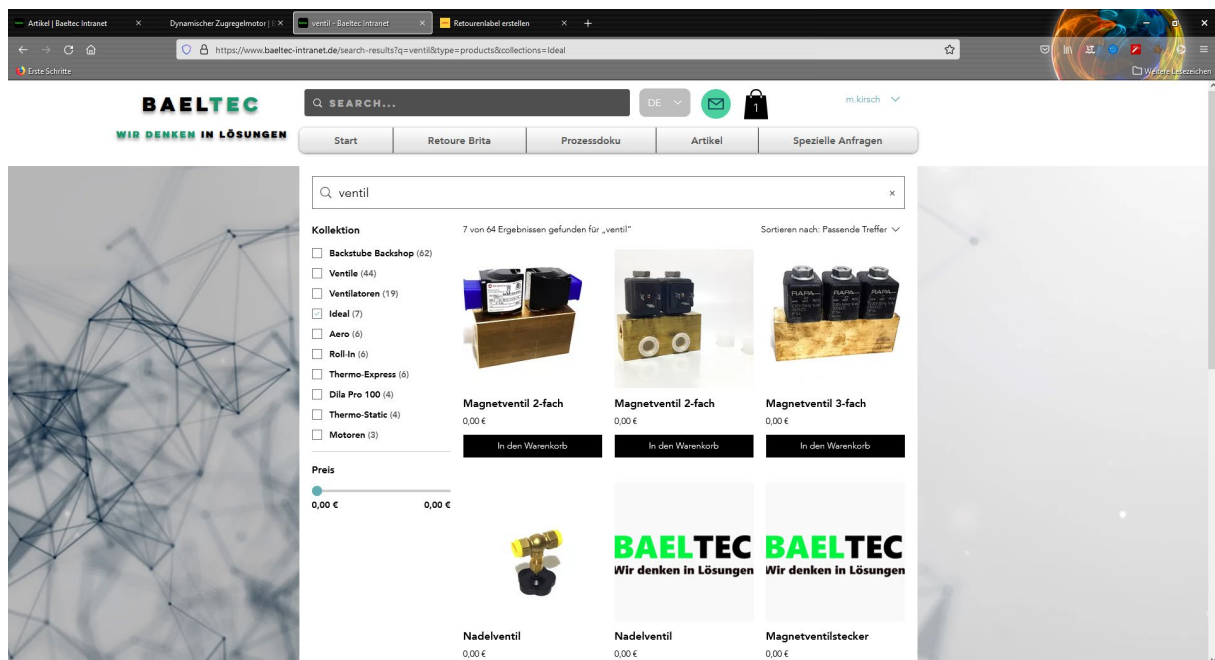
Artikel | Baeltec Intranet × Dynamischer Zugregelmotor | E × ventil - Baeltec Intranet × Retourenlabel erstellen × +

https://www.baeltec-intranet.de/search-results?q=ventil&type=products&collections=Ideal

Erste Schritte

Weitere Lesezeichen

BAELTEC
WIR DENKEN IN LÖSUNGEN

SEARCH...

DE

1

m.kirsch

Start | Retoure Brita | Prozessdoku | Artikel | Spezielle Anfragen

ventil ×

Kollektion

Backstube Backshop (62)
Ventile (44)
Ventilatoren (19)
Ideal (7)
Aero (6)
Roll-In (6)
Thermo-Express (6)
Dila Pro 100 (4)
Thermo-Static (4)
Motoren (3)

Preis

0,00 € 0,00 €

7 von 64 Ergebnissen gefunden für „ventil"

Sortieren nach: Passende Treffer

Magnetventil 2-fach
0,00 €
In den Warenkorb

Magnetventil 2-fach
0,00 €
In den Warenkorb

Magnetventil 3-fach
0,00 €
In den Warenkorb

BAELTEC
Wir denken in Lösungen

BAELTEC
Wir denken in Lösungen

Nadelventil
0,00 €

Nadelventil
0,00 €

Magnetventilstecker
0,00 €